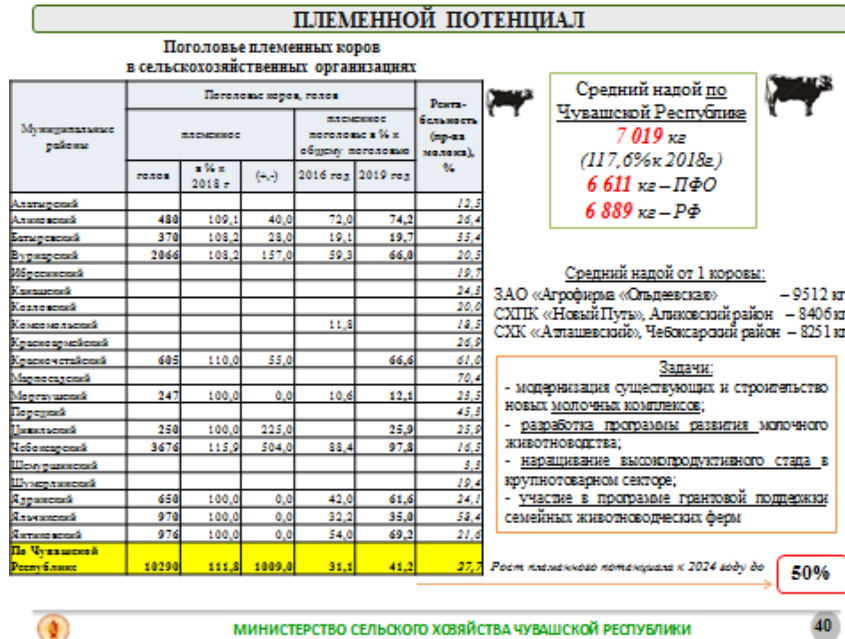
ПЛЕМЕННОЙ ПОТЕНЦИАЛ

Поголовье племенных коров в сельскохозяйственных организациях

| Муниципальные районы | Поголовье коров, голов: племенное, голов | в % к 2018 г | (+,-) | племенное поголовье в % к общему поголовью 2016 год | 2019 год | Рентабельность (пр-ва молока), % |
|---|---|---|---|---|---|---|
| Алатырский | | | | | | 12,5 |
| Аликовский | 480 | 109,1 | 40,0 | 72,0 | 74,2 | 26,4 |
| Батыревский | 370 | 108,2 | 28,0 | 19,1 | 19,7 | 55,4 |
| Вурнарский | 2066 | 108,2 | 157,0 | 59,3 | 66,0 | 20,5 |
| Ибресинский | | | | | | 19,7 |
| Канашский | | | | | | 24,8 |
| Козловский | | | | | | 20,0 |
| Комсомольский | | | | 11,8 | | 18,5 |
| Красноармейский | | | | | | 26,0 |
| Красночетайский | 605 | 110,0 | 55,0 | | 66,6 | 61,0 |
| Мариинско-Посадский | | | | | | 70,4 |
| Моргаушский | 247 | 100,0 | 0,0 | 10,6 | 12,1 | 23,5 |
| Порецкий | | | | | | 45,8 |
| Цивильский | 250 | 100,0 | 225,0 | | 25,9 | 25,9 |
| Чебоксарский | 3676 | 115,9 | 504,0 | 88,4 | 97,8 | 16,5 |
| Шемуршинский | | | | | | 3,3 |
| Шумерлинский | | | | | | 19,4 |
| Ядринский | 650 | 100,0 | 0,0 | 42,0 | 61,6 | 24,1 |
| Яльчикский | 970 | 100,0 | 0,0 | 32,2 | 35,0 | 58,4 |
| Янтиковский | 976 | 100,0 | 0,0 | 54,0 | 69,2 | 21,6 |
| По Чувашской Республике | 10290 | 111,8 | 1009,0 | 31,1 | 41,2 | 27,7 |

Средний надой по Чувашской Республике
7 019 кг
(117,6% к 2018г.)
6 611 кг – ПФО
6 889 кг – РФ

Средний надой от 1 коровы:
ЗАО «Агрофирма «Ольдеевская» – 9512 кг
СХПК «Новый Путь», Аликовский район – 8406 кг
СХК «Атлашевский», Чебоксарский район – 8251 кг

Задачи:
- модернизация существующих и строительство новых молочных комплексов;
- разработка программы развития молочного животноводства;
- наращивание высокопродуктивного стада в крупнотоварном секторе;
- участие в программе грантовой поддержки семейных животноводческих ферм

Рост племенного потенциала к 2024 году до 50%

МИНИСТЕРСТВО СЕЛЬСКОГО ХОЗЯЙСТВА ЧУВАШСКОЙ РЕСПУБЛИКИ
40